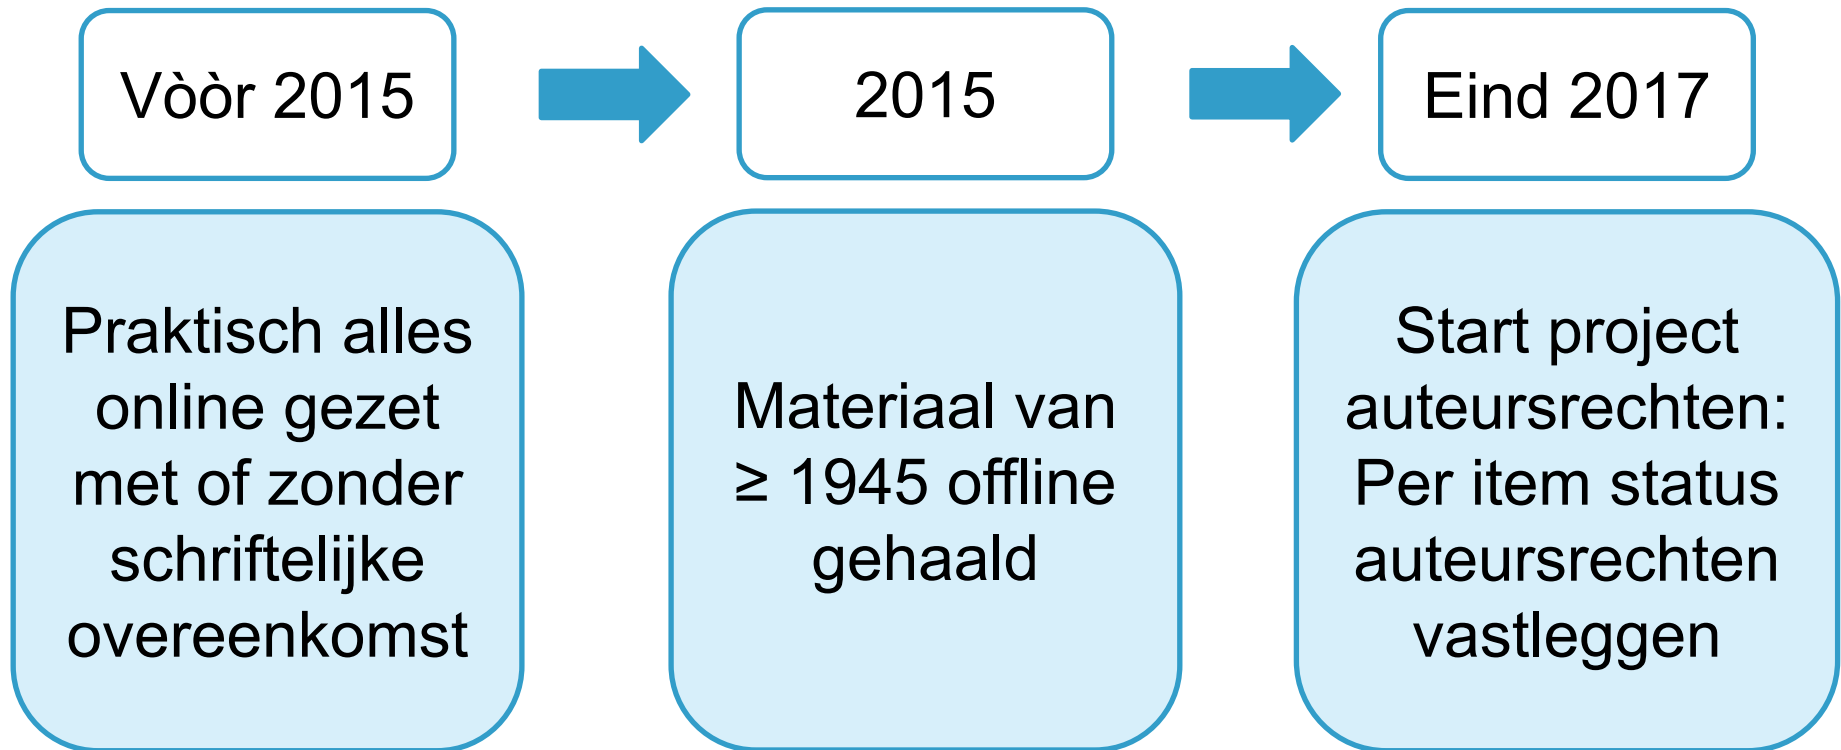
Vòòr 2015

2015

Eind 2017

Praktisch alles online gezet met of zonder schriftelijke overeenkomst

Materiaal van $\geq$ 1945 offline gehaald

Start project auteursrechten: Per item status auteursrechten vastleggen